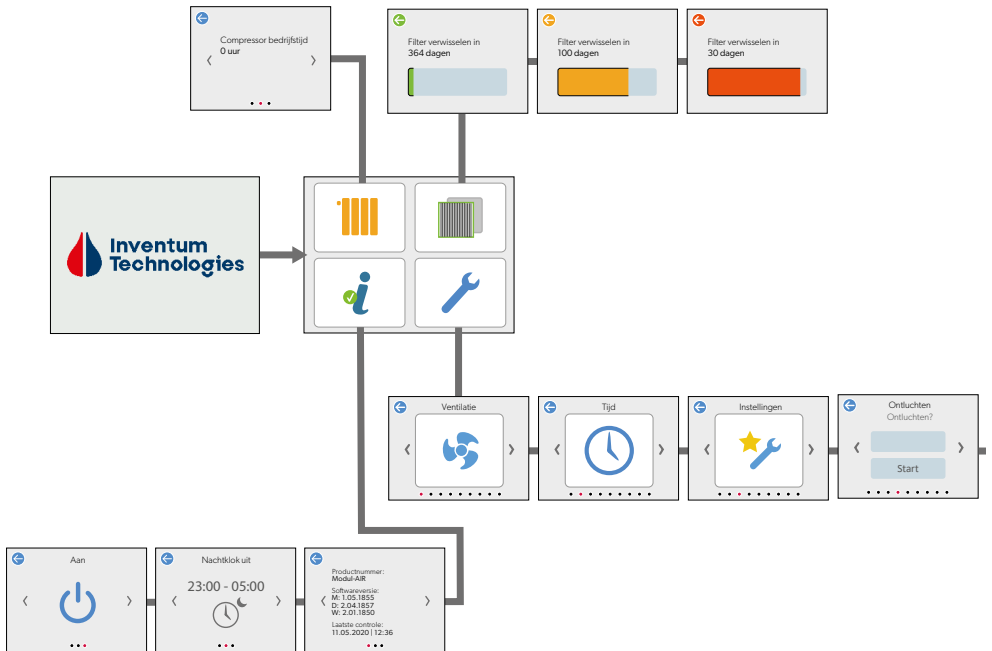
Compressor bedrijfstijd
0 uur

Filter verwisselen in
364 dagen

Filter verwisselen in
100 dagen

Filter verwisselen in
30 dagen

Inventum Technologies

Ventilatie

Tijd

Instellingen

Ontluchten
Ontluchten?
Start

Aan

Nachtklok uit
23:00 - 05:00

Productnummer:
Modul-AIR
Softwareversie:
M: 1.05.1855
D: 2.04.1857
W: 2.01.1850
Laatste controle:
11.05.2020 | 12:36